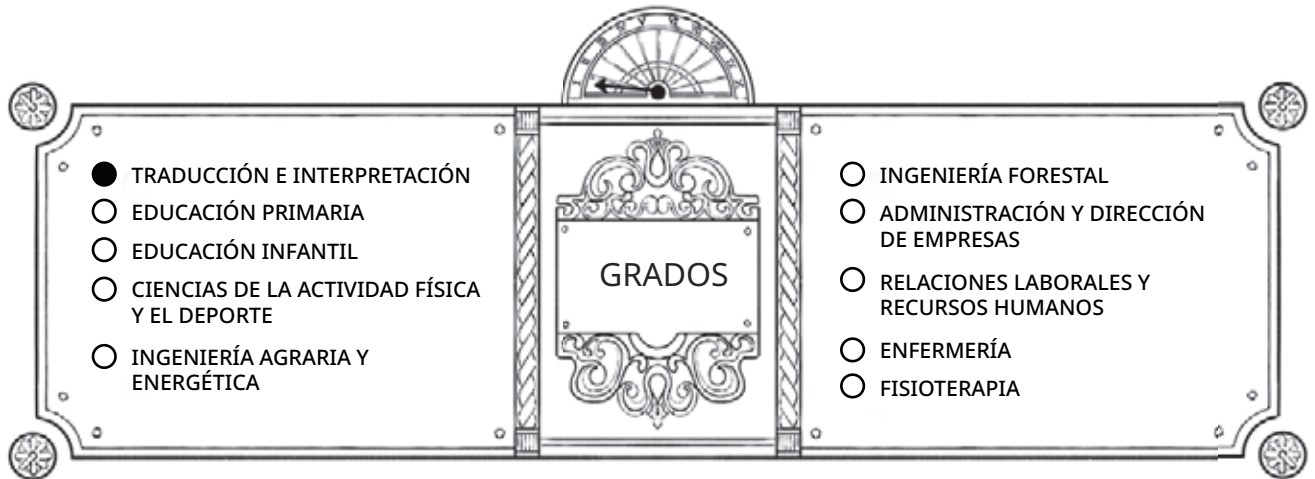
TRADUCCIÓN E INTERPRETACIÓN
EDUCACIÓN PRIMARIA
EDUCACIÓN INFANTIL
CIENCIAS DE LA ACTIVIDAD FÍSICA Y EL DEPORTE
INGENIERÍA AGRARIA Y ENERGÉTICA

GRADOS

INGENIERÍA FORESTAL
ADMINISTRACIÓN Y DIRECCIÓN DE EMPRESAS
RELACIONES LABORALES Y RECURSOS HUMANOS
ENFERMERÍA
FISIOTERAPIA